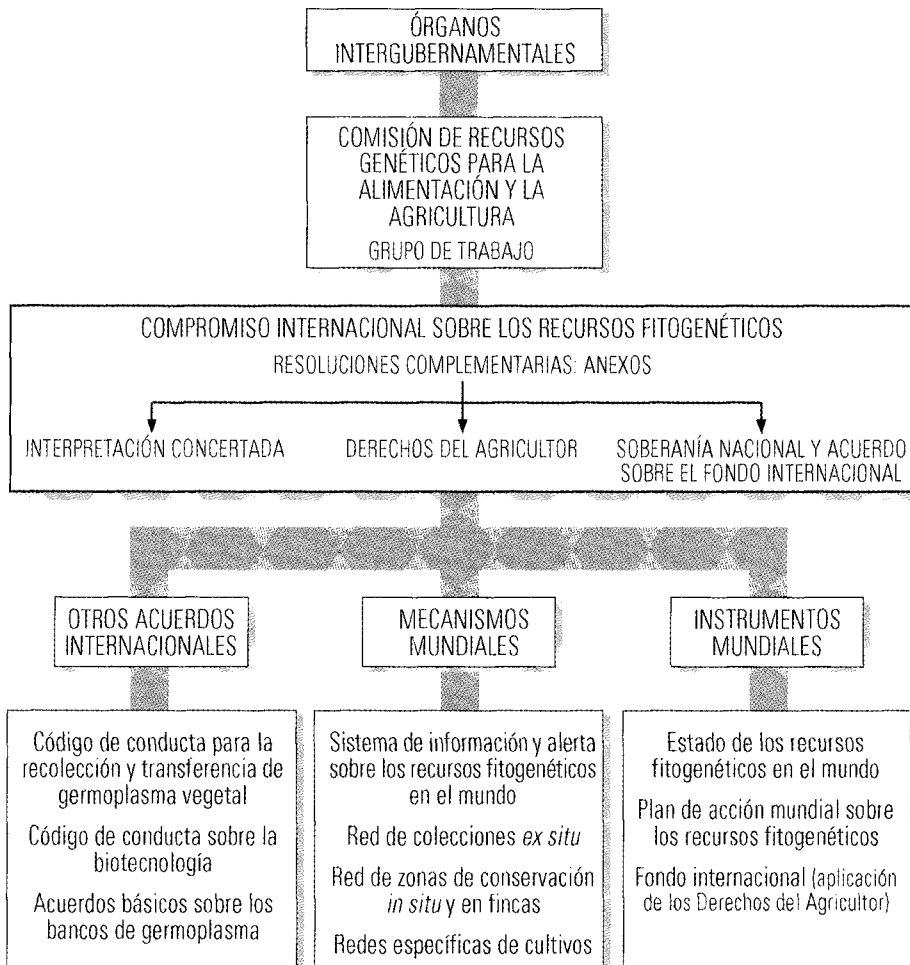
ÓRGANOS INTERGUBERNAMENTALES

COMISIÓN DE RECURSOS GENÉTICOS PARA LA ALIMENTACIÓN Y LA AGRICULTURA

GRUPO DE TRABAJO

COMPROMISO INTERNACIONAL SOBRE LOS RECURSOS FITOGENÉTICOS

RESOLUCIONES COMPLEMENTARIAS: ANEXOS

INTERPRETACIÓN CONCERTADA

DERECHOS DEL AGRICULTOR

SOBERANÍA NACIONAL Y ACUERDO SOBRE EL FONDO INTERNACIONAL

OTROS ACUERDOS INTERNACIONALES

MECANISMOS MUNDIALES

INSTRUMENTOS MUNDIALES

Código de conducta para la recolección y transferencia de germoplasma vegetal

Código de conducta sobre la biotecnología

Acuerdos básicos sobre los bancos de germoplasma

Sistema de información y alerta sobre los recursos fitogenéticos en el mundo

Red de colecciones *ex situ*

Red de zonas de conservación *in situ* y en fincas

Redes específicas de cultivos

Estado de los recursos fitogenéticos en el mundo

Plan de acción mundial sobre los recursos fitogenéticos

Fondo internacional (aplicación de los Derechos del Agricultor)